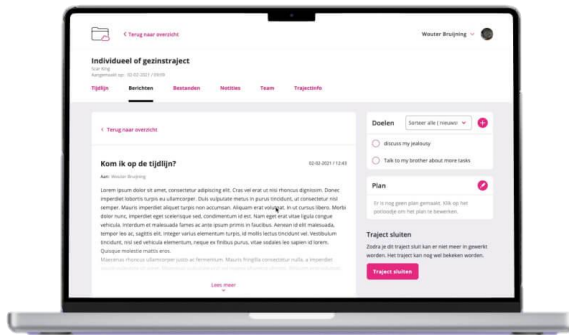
< Terug naar overzicht

Wouter Bruijning

Individueel of gezinstraject

Ivar King

Aangemaakt op: 02-02-2021 / 09:09

Tijdlijn

Berichten

Bestanden

Notities

Team

Trajectinfo

< Terug naar overzicht

Kom ik op de tijdlijn?

02-02-2021 | 13:43

Aan: Wouter Bruijning

Lorem ipsum dolor sit amet, consectetur adipiscing elit. Cras vel erat ut nisi rhoncus dignissim. Donec imperdiet lobortis turpis eu ullamcorper. Duis vulputate metus in purus tincidunt, ut consectetur nisl semper. Mauris imperdiet aliquet turpis non accumsan. Aliquam erat volutpat. In ut cursus libero. Morbi dolor nunc, imperdiet eget scelerisque sed, condimentum id est. Nam eget erat vitae ligula congue vehicula. Interdum et malesuada fames ac ante ipsum primis in faucibus. Aenean id elit malesuada, tempor leo ac, sagittis elit. Integer varius elementum turpis, id mollis lectus tincidunt vel. Vestibulum tincidunt, nisl sed vehicula elementum, neque ex finibus purus, vitae sodales leo sapien id lorem. Quisque molestie mattis eros.

Maecenas rhoncus ullamcorper justo ac fermentum. Mauris fringilla tincidunt nulla, a imperdiet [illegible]

Lees meer

Doelen

Sorteer alle | nieuwst

discuss my jealousy

Talk to my brother about more tasks

Plan

Er is nog geen plan gemaakt. Klik op het potlootje om het plan te bewerken.

Traject sluiten

Zodra je dit traject sluit kan er niet meer in gewerkt worden. Het traject kan nog wel bekeken worden.

Traject sluiten